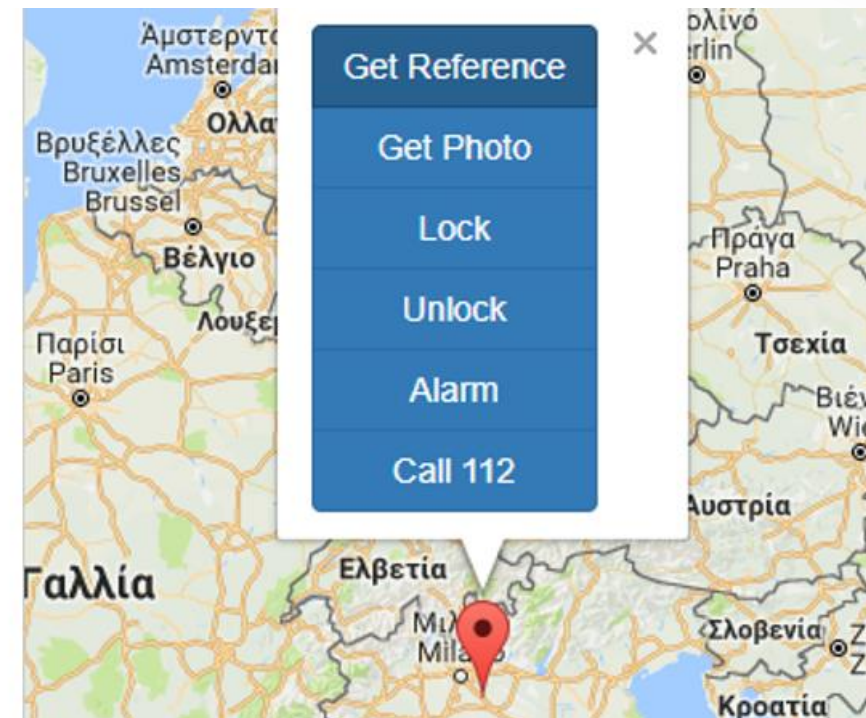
Άμστερντ
Amsterda
Ολλα
Βρυξέλλες
Bruxelles
Brussel
Βέλγιο
Λουξε
Παρίσι
Paris
Γαλλία
Ελβετία
Μι
Mila
ολίνο
erlin
Πράγα
Praha
Τσεχία
Βιέ
Wi
Αυστρία
Σλοβενία
Z
Z
Κροατία

Get Reference
Get Photo
Lock
Unlock
Alarm
Call 112
×